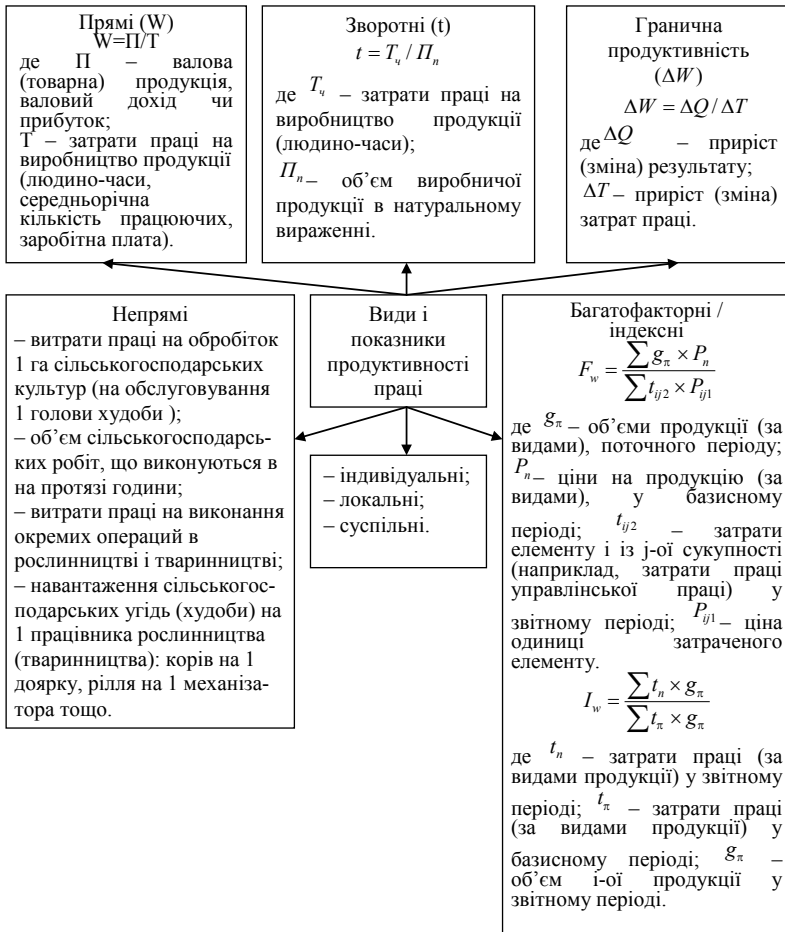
Прямі (W)
W=П/Т
де П – валова (товарна) продукція, валовий дохід чи прибуток;
Т – затрати праці на виробництво продукції (людино-часи, середньорічна кількість працюючих, заробітна плата).

Зворотні (t)
$t = T_ч / П_п$
де $T_ч$ – затрати праці на виробництво продукції (людино-часи);
$П_п$ – об'єм виробничої продукції в натуральному вираженні.

Гранична продуктивність ($\Delta W$)
$\Delta W = \Delta Q / \Delta T$
де $\Delta Q$ – приріст (зміна) результату;
$\Delta T$ – приріст (зміна) затрат праці.

Непрямі
– витрати праці на обробіток 1 га сільськогосподарських культур (на обслуговування 1 голови худоби );
– об'єм сільськогосподарських робіт, що виконуються в на протязі години;
– витрати праці на виконання окремих операцій в рослинництві і тваринництві;
– навантаження сільськогосподарських угідь (худоби) на 1 працівника рослинництва (тваринництва): корів на 1 доярку, рілля на 1 механізатора тощо.

Види і показники продуктивності праці

– індивідуальні;
– локальні;
– суспільні.

Багатофакторні / індексні
$F_w = \frac{\sum g_\pi \times P_n}{\sum t_{ij2} \times P_{ij1}}$
де $g_\pi$ – об'єми продукції (за видами), поточного періоду; $P_n$ – ціни на продукцію (за видами), у базисному періоді; $t_{ij2}$ – затрати елементу і із j-ої сукупності (наприклад, затрати праці управлінської праці) у звітному періоді; $P_{ij1}$ – ціна одиниці затраченого елементу.
$I_w = \frac{\sum t_n \times g_\pi}{\sum t_\pi \times g_\pi}$
де $t_n$ – затрати праці (за видами продукції) у звітному періоді; $t_\pi$ – затрати праці (за видами продукції) у базисному періоді; $g_\pi$ – об'єм і-ої продукції у звітному періоді.